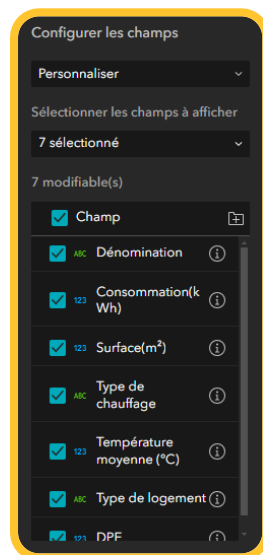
Configurer les champs

Personnaliser

Sélectionner les champs à afficher

7 sélectionné

7 modifiable(s)

Champ

ABC Dénomination

123 Consommation(kWh)

123 Surface(m²)

ABC Type de chauffage

123 Température moyenne (°C)

ABC Type de logement

123 DPE